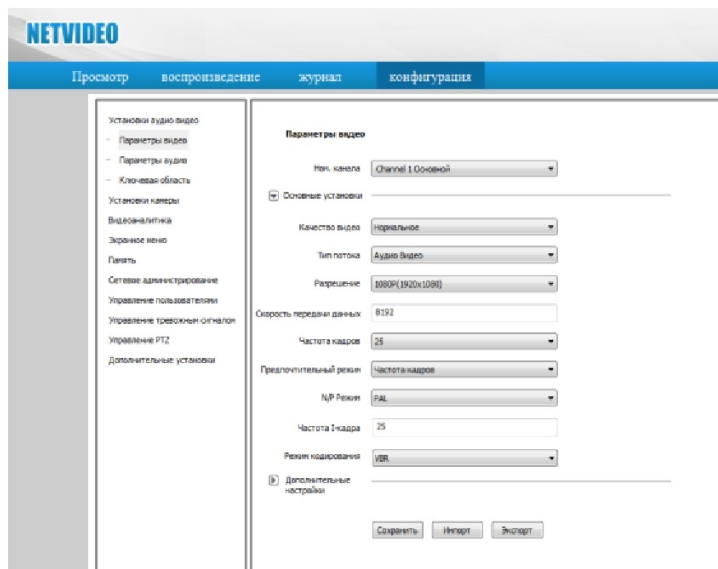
NETVIDEO

Просмотр воспроизведение журнал конфигурация

Установки аудио видео
- Параметры видео
- Параметры аудио
- Ключевая область
Установки камеры
Видеоаналитика
Экранное меню
Память
Сетевое администрирование
Управление пользователями
Управление тревожным сигналом
Управление PTZ
Дополнительные установки

Параметры видео

Ном. канала Channel 1 Основной

Основные установки

Качество видео Нормальное

Тип потока Аудио Видео

Разрешение 1080P(1920x1080)

Скорость передачи данных 8192

Частота кадров 25

Предпочтительный режим Частота кадров

N/P Режим PAL

Частота I-кадра 25

Режим кодирования VBR

Дополнительные настройки

Сохранить Импорт Экспорт